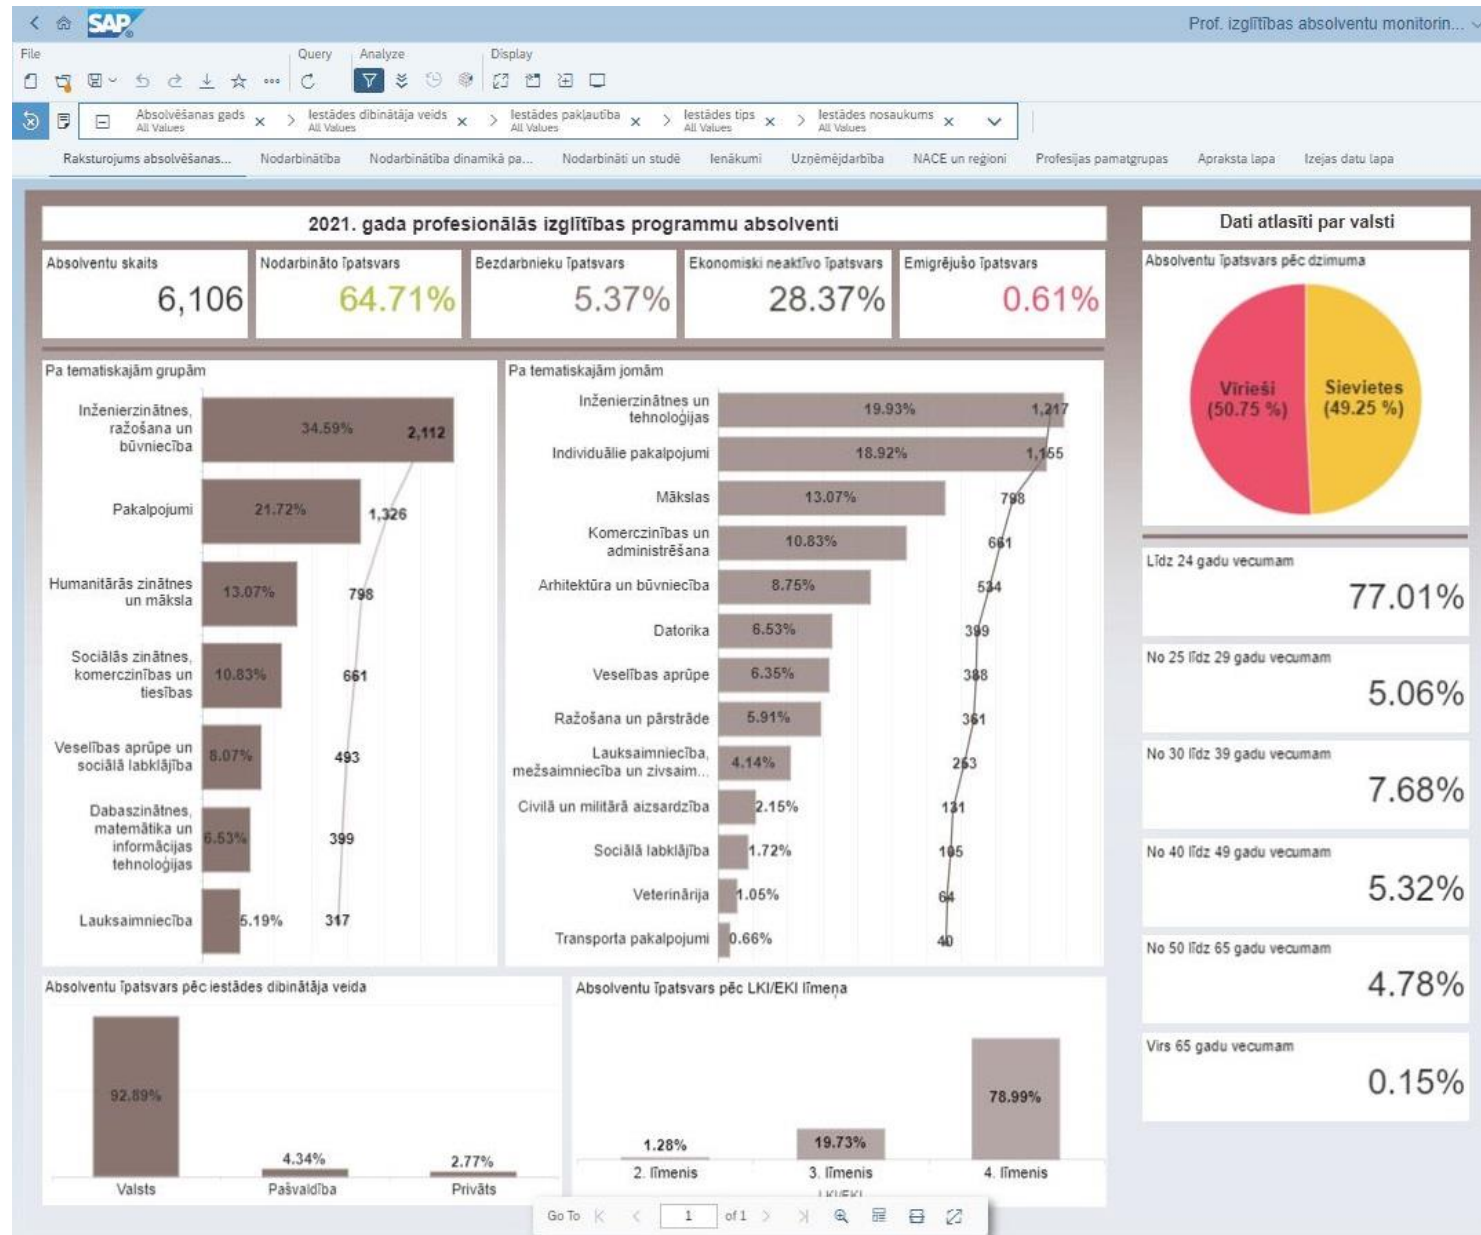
SAP

Prof. izglītības absolventu monitorin...

File
Query
Analyze
Display

Absolvēšanas gads
All Values
Iestādes dibinātāja veids
All Values
Iestādes pakļautība
All Values
Iestādes tips
All Values
Iestādes nosaukums
All Values

Raksturojums absolvēšanas...
Nodarbinātība
Nodarbinātība dinamikā pa...
Nodarbināti un studē
Ienākumi
Uzņēmējdarbība
NACE un reģioni
Profesijas pamatgrupas
Apraksta lapa
Izejas datu lapa

2021. gada profesionālās izglītības programmu absolventi

Absolventu skaits
6,106
Nodarbināto īpatsvars
64.71%
Bezdarbnieku īpatsvars
5.37%
Ekonomiski neaktīvo īpatsvars
28.37%
Emigrējušo īpatsvars
0.61%

Pa tematiskajām grupām

| Grupa | % | Skaits |
|---|---|---|
| Inženierzinātnes, ražošana un būvniecība | 34.59% | 2,112 |
| Pakalpojumi | 21.72% | 1,326 |
| Humanitārās zinātnes un māksla | 13.07% | 798 |
| Sociālās zinātnes, komerczinības un tiesības | 10.83% | 661 |
| Veselības aprūpe un sociālā labklājība | 8.07% | 493 |
| Dabaszinātnes, matemātika un informācijas tehnoloģijas | 6.53% | 399 |
| Lauksaimniecība | 5.19% | 317 |

Pa tematiskajām jomām

| Joma | % | Skaits |
|---|---|---|
| Inženierzinātnes un tehnoloģijas | 19.93% | 1,217 |
| Individuālie pakalpojumi | 18.92% | 1,155 |
| Mākslas | 13.07% | 798 |
| Komerczinības un administrēšana | 10.83% | 661 |
| Arhitektūra un būvniecība | 8.75% | 534 |
| Datorika | 6.53% | 399 |
| Veselības aprūpe | 6.35% | 388 |
| Ražošana un pārstrāde | 5.91% | 361 |
| Lauksaimniecība, mežsaimniecība un zivsaim... | 4.14% | 253 |
| Civilā un militārā aizsardzība | 2.15% | 131 |
| Sociālā labklājība | 1.72% | 105 |
| Veterinārija | 1.05% | 64 |
| Transporta pakalpojumi | 0.66% | 40 |

Dati atlasīti par valsti

Absolventu īpatsvars pēc dzimuma
Vīrieši (50.75 %)
Sievietes (49.25 %)

Līdz 24 gadu vecumam
77.01%
No 25 līdz 29 gadu vecumam
5.06%
No 30 līdz 39 gadu vecumam
7.68%
No 40 līdz 49 gadu vecumam
5.32%
No 50 līdz 65 gadu vecumam
4.78%
Virs 65 gadu vecumam
0.15%

Absolventu īpatsvars pēc iestādes dibinātāja veida
92.89%
Valsts
4.34%
Pašvaldība
2.77%
Privāts

Absolventu īpatsvars pēc LKI/EKI līmeņa
1.28%
2. līmenis
19.73%
3. līmenis
78.99%
4. līmenis
LKI/EKI

Go To 1 of 1